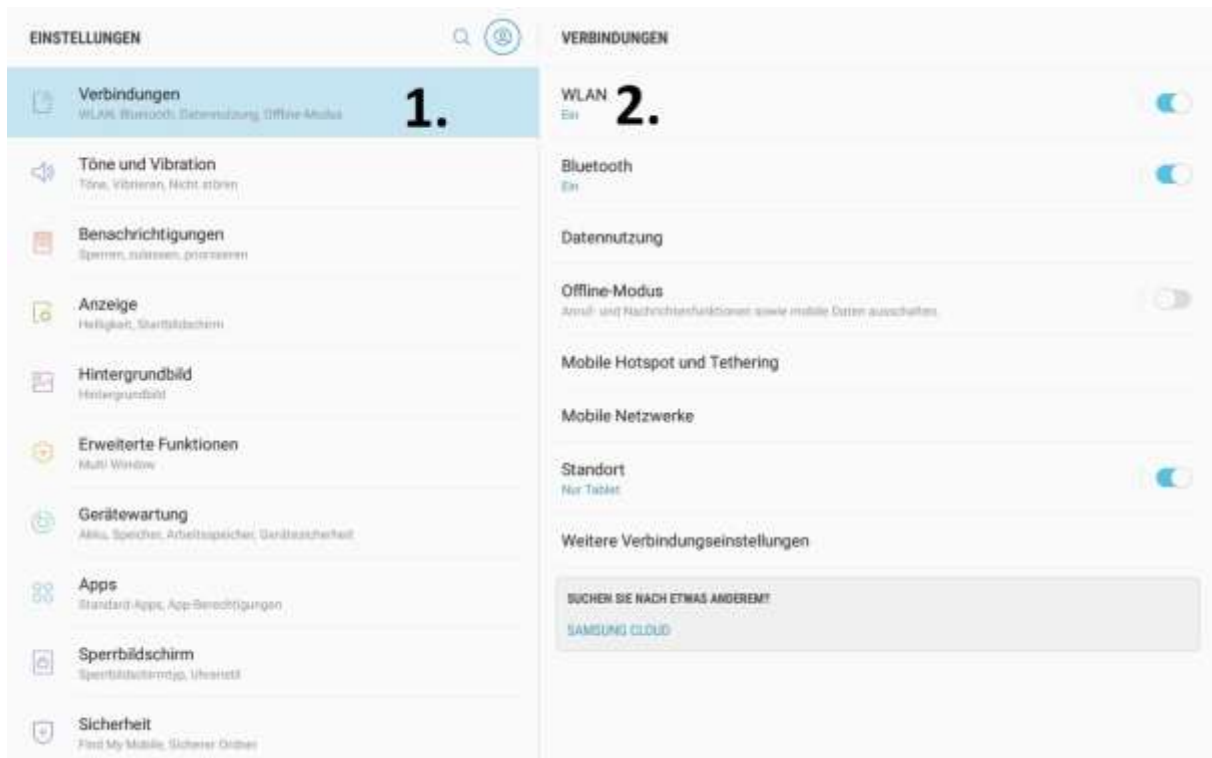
EINSTELLUNGEN

Verbindungen
WLAN, Bluetooth, Datennutzung, Offline-Modus

1.

Töne und Vibration
Töne, Vibrieren, Nicht stören

Benachrichtigungen
Sperren, zulassen, priorisieren

Anzeige
Helligkeit, Startbildschirm

Hintergrundbild
Hintergrundbild

Erweiterte Funktionen
Multi Window

Gerätewartung
Akku, Speicher, Arbeitsspeicher, Gerätesicherheit

Apps
Standard-Apps, App-Berechtigungen

Sperrbildschirm
Sperrbildschirmtyp, Uhrenstil

Sicherheit
Find My Mobile, Sicherer Ordner

VERBINDUNGEN

WLAN
Ein

2.

Bluetooth
Ein

Datennutzung

Offline-Modus
Anruf- und Nachrichtenfunktionen sowie mobile Daten ausschalten.

Mobile Hotspot und Tethering

Mobile Netzwerke

Standort
Nur Tablet

Weitere Verbindungseinstellungen

SUCHEN SIE NACH ETWAS ANDEREM?
SAMSUNG CLOUD